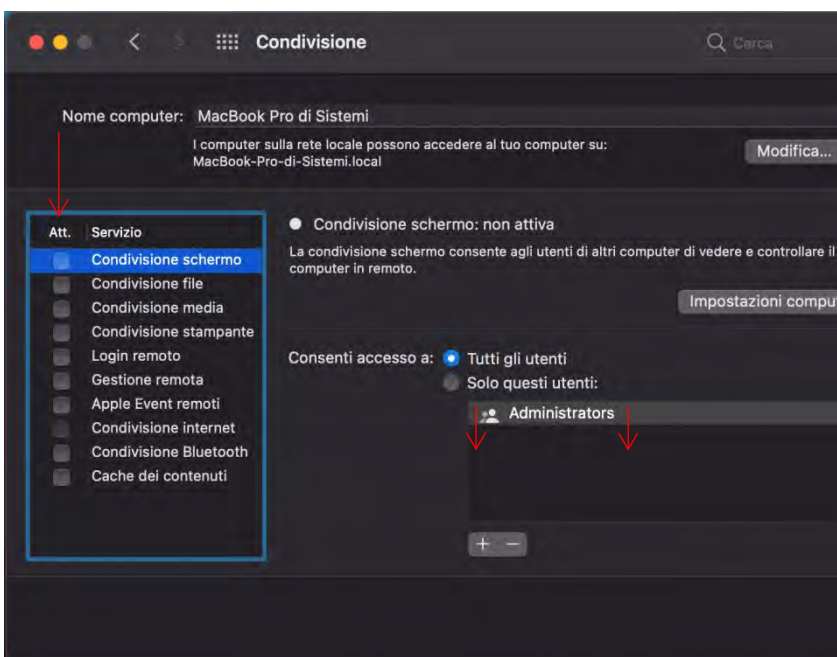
Condivisione

Cerca

Nome computer: MacBook Pro di Sistemi

I computer sulla rete locale possono accedere al tuo computer su: MacBook-Pro-di-Sistemi.local

Modifica...

| Att. | Servizio |
|---|---|
| | Condivisione schermo |
| | Condivisione file |
| | Condivisione media |
| | Condivisione stampante |
| | Login remoto |
| | Gestione remota |
| | Apple Event remoti |
| | Condivisione internet |
| | Condivisione Bluetooth |
| | Cache dei contenuti |

Condivisione schermo: non attiva

La condivisione schermo consente agli utenti di altri computer di vedere e controllare il computer in remoto.

Impostazioni compu

Consenti accesso a: Tutti gli utenti

Solo questi utenti:

Administrators

+ −